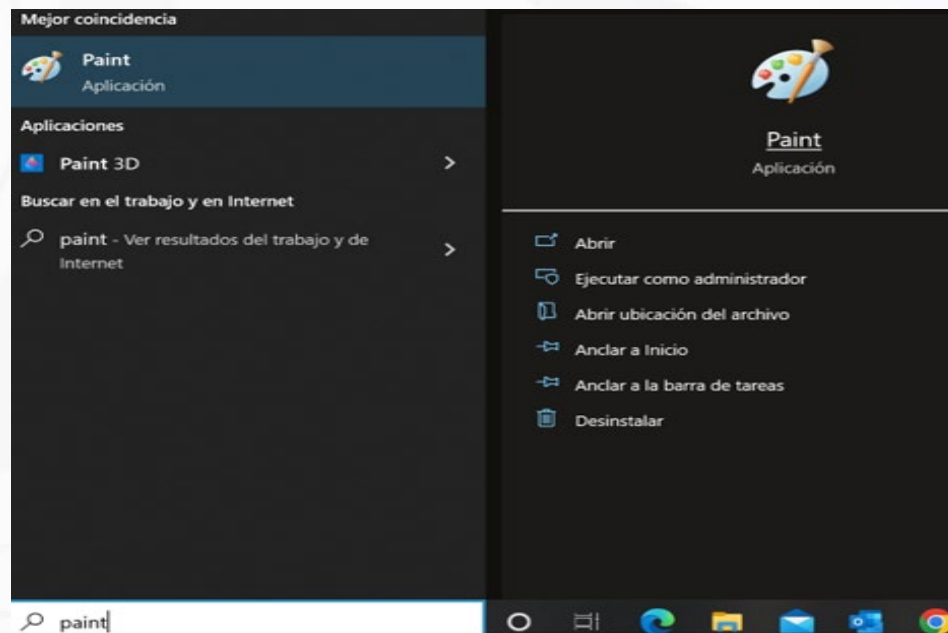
Mejor coincidencia

Paint
Aplicación

Aplicaciones

Paint 3D

Buscar en el trabajo y en Internet

paint - Ver resultados del trabajo y de Internet

Paint
Aplicación

Abrir

Ejecutar como administrador

Abrir ubicación del archivo

Anclar a Inicio

Anclar a la barra de tareas

Desinstalar

paint